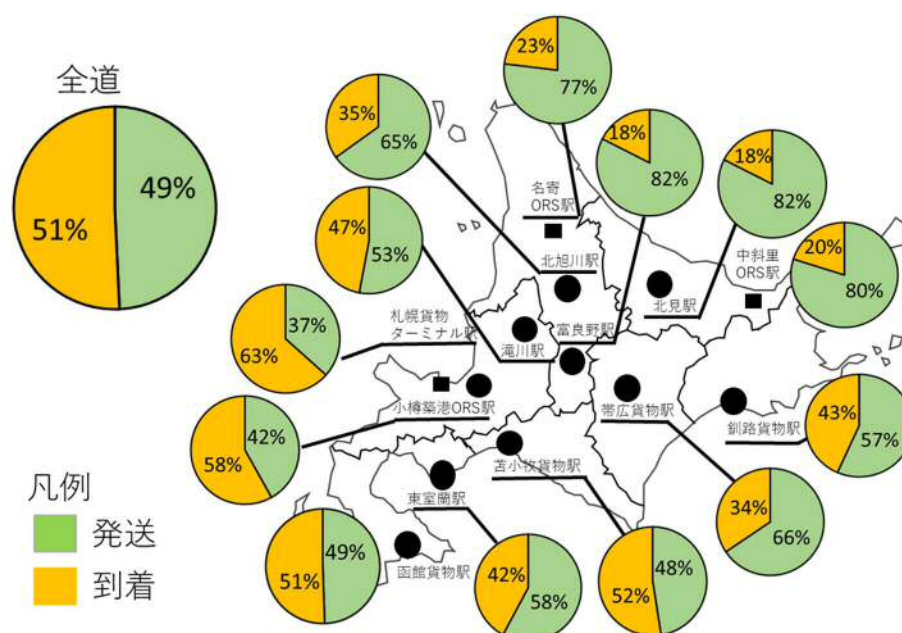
全道

49%

51%

23%
77%

名寄
ORS駅

35%
65%

18%
82%

18%
82%

47%
53%

北旭川駅

中斜里
ORS駅

20%
80%

北見駅

37%
63%

札幌貨物
ターミナル駅

滝川駅

富良野駅

小樽築港ORS駅

42%
58%

帯広貨物駅

43%
57%

釧路貨物駅

苫小牧貨物駅

東室蘭駅

34%
66%

凡例
発送
到着

49%
51%

函館貨物駅

42%
58%

48%
52%